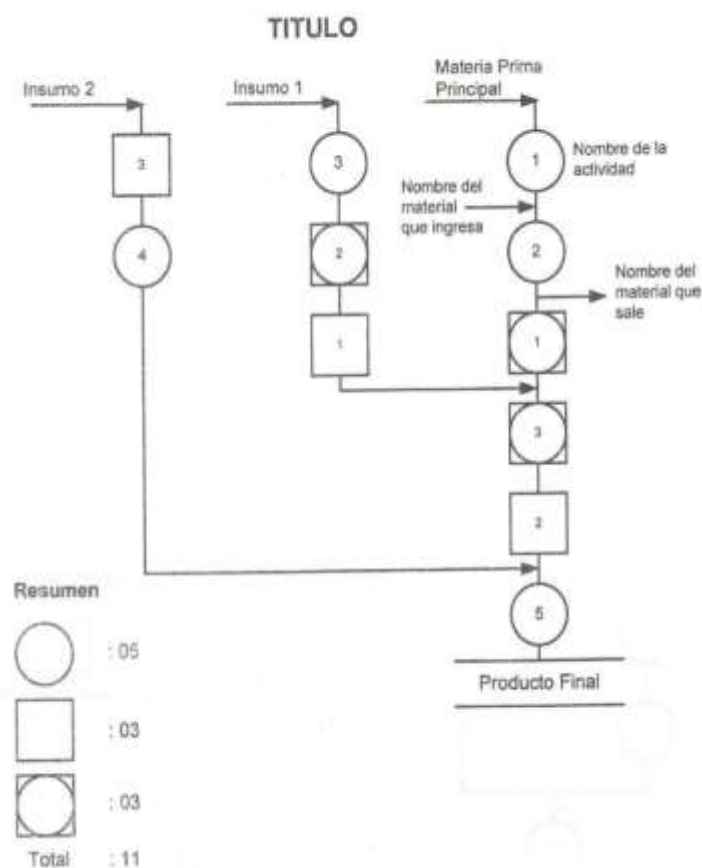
TITULO

Insumo 2

Insumo 1

Materia Prima Principal

3

4

3

2

1

1

Nombre de la actividad

Nombre del material que ingresa

2

Nombre del material que sale

1

3

2

5

Producto Final

Resumen

: 05

: 03

: 03

Total : 11